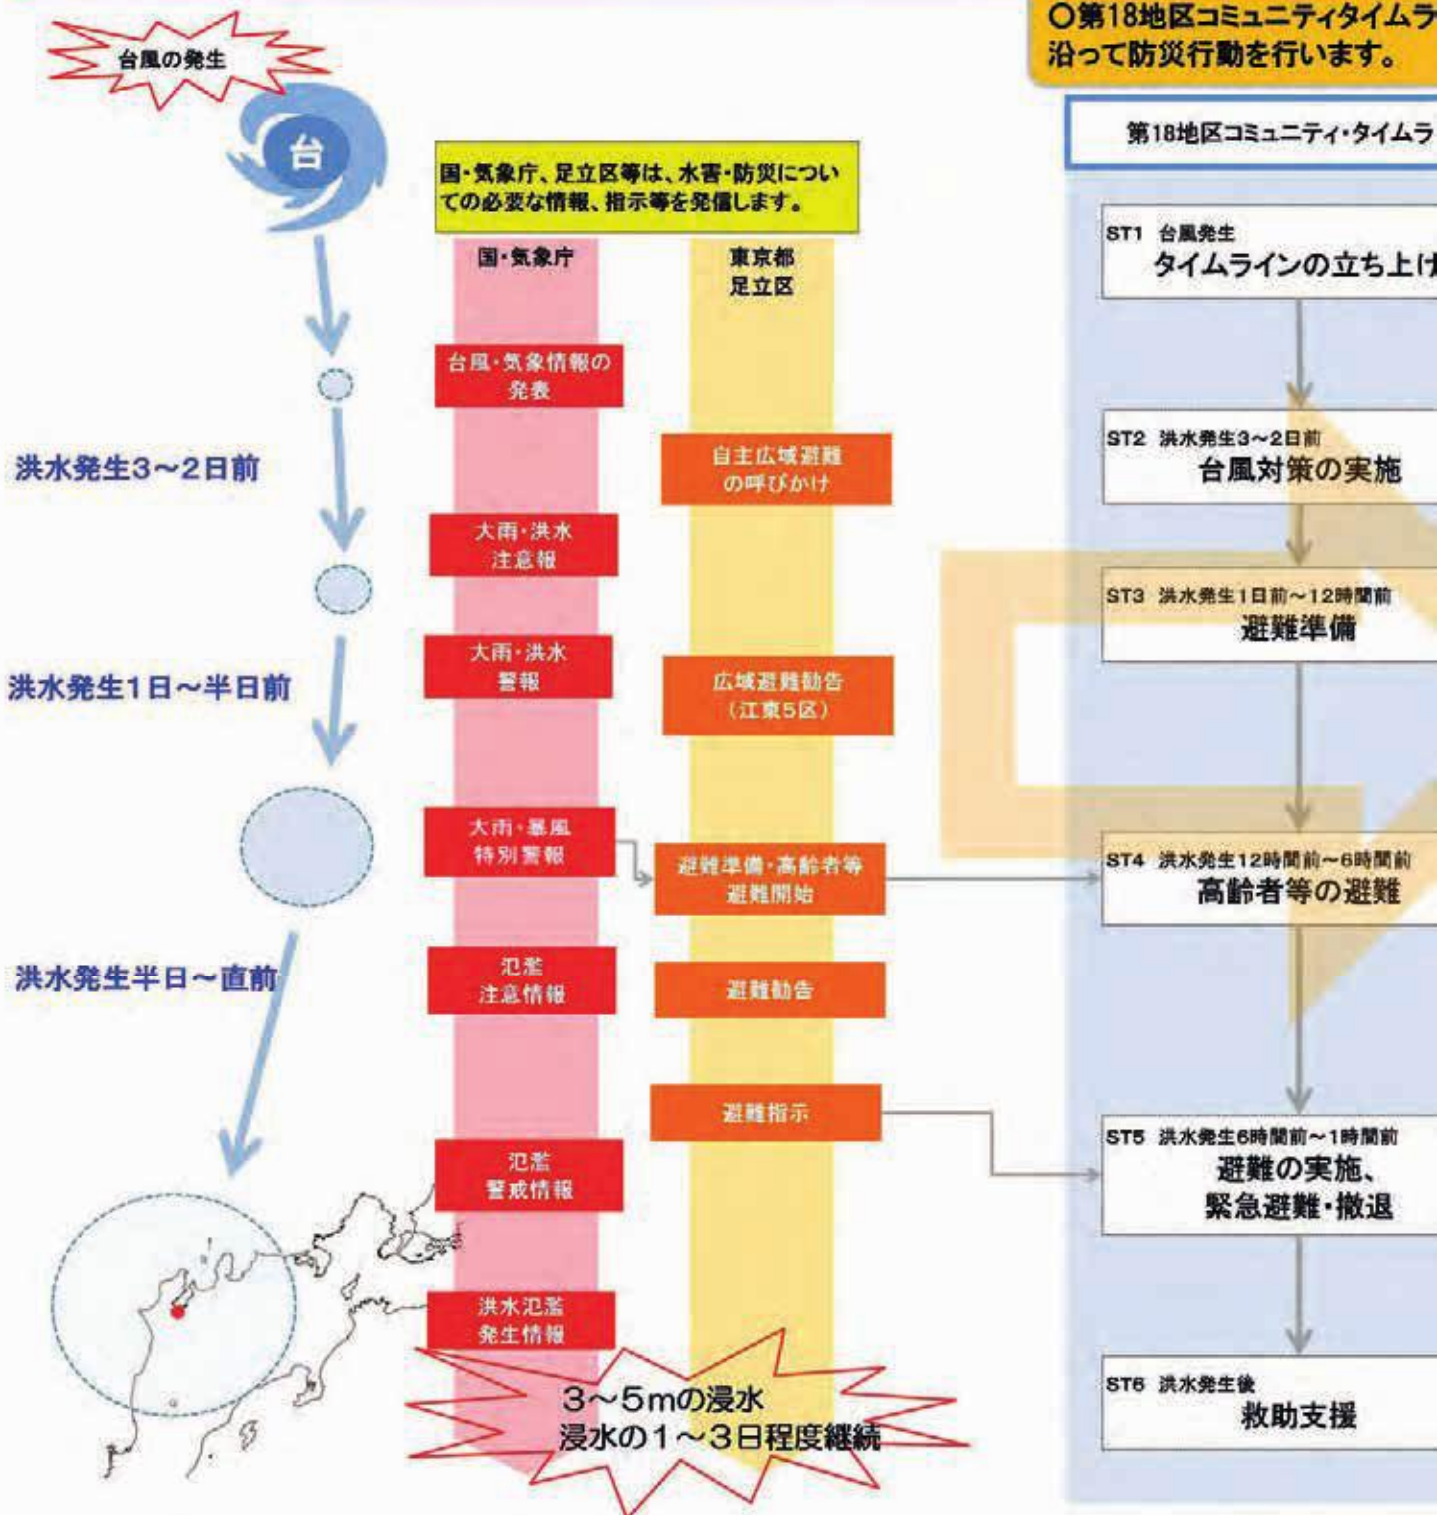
台風の発生

台

洪水発生3～2日前

洪水発生1日～半日前

洪水発生半日～直前

国・気象庁、足立区等は、水害・防災についての必要な情報、指示等を発信します。

国・気象庁

東京都
足立区

台風・気象情報の発表

自主広域避難の呼びかけ

大雨・洪水注意報

大雨・洪水警報

広域避難勧告（江東5区）

大雨・暴風特別警報

避難準備・高齢者等避難開始

氾濫注意情報

避難勧告

避難指示

氾濫警戒情報

洪水氾濫発生情報

3～5mの浸水
浸水の1～3日程度継続

○第18地区コミュニティタイムラ
沿って防災行動を行います。

第18地区コミュニティ・タイムラ

ST1 台風発生
タイムラインの立ち上け

ST2 洪水発生3～2日前
台風対策の実施

ST3 洪水発生1日前～12時間前
避難準備

ST4 洪水発生12時間前～6時間前
高齢者等の避難

ST5 洪水発生6時間前～1時間前
避難の実施、
緊急避難・撤退

ST6 洪水発生後
救助支援